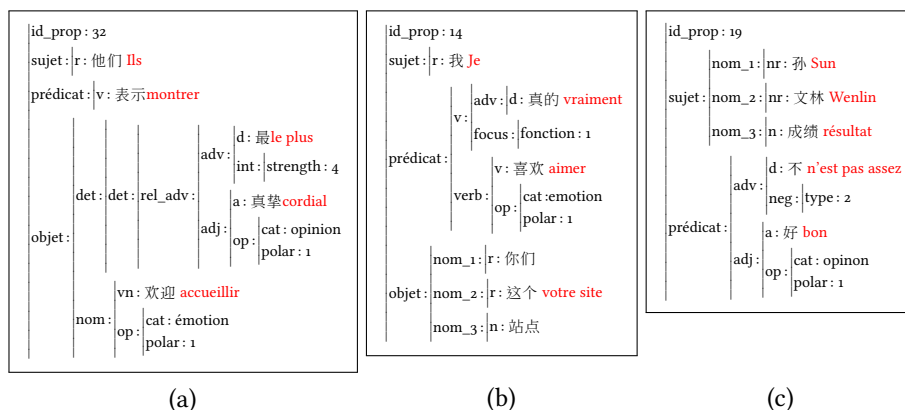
id_prop : 32
sujet : r : 他们 Ils
prédicat : v : 表示montrer
objet : det : det : rel_adv : adv : d : 最le plus
int : strength : 4
adj : a : 真挚cordial
op : cat : opinion
polar : 1
nom : vn : 欢迎 accueillir
op : cat : émotion
polar : 1

(a)

id_prop : 14
sujet : r : 我 Je
prédicat : v : adv : d : 真的 vraiment
focus : fonction : 1
verb : v : 喜欢 aimer
op : cat :emotion
polar : 1
objet : nom_1 : r : 你们
nom_2 : r : 这个 votre site
nom_3 : n : 站点

(b)

id_prop : 19
sujet : nom_1 : nr : 孙 Sun
nom_2 : nr : 文林 Wenlin
nom_3 : n : 成绩 résultat
prédicat : adv : d : 不 n'est pas assez
neg : type : 2
adj : a : 好 bon
op : cat : opinon
polar : 1

(c)